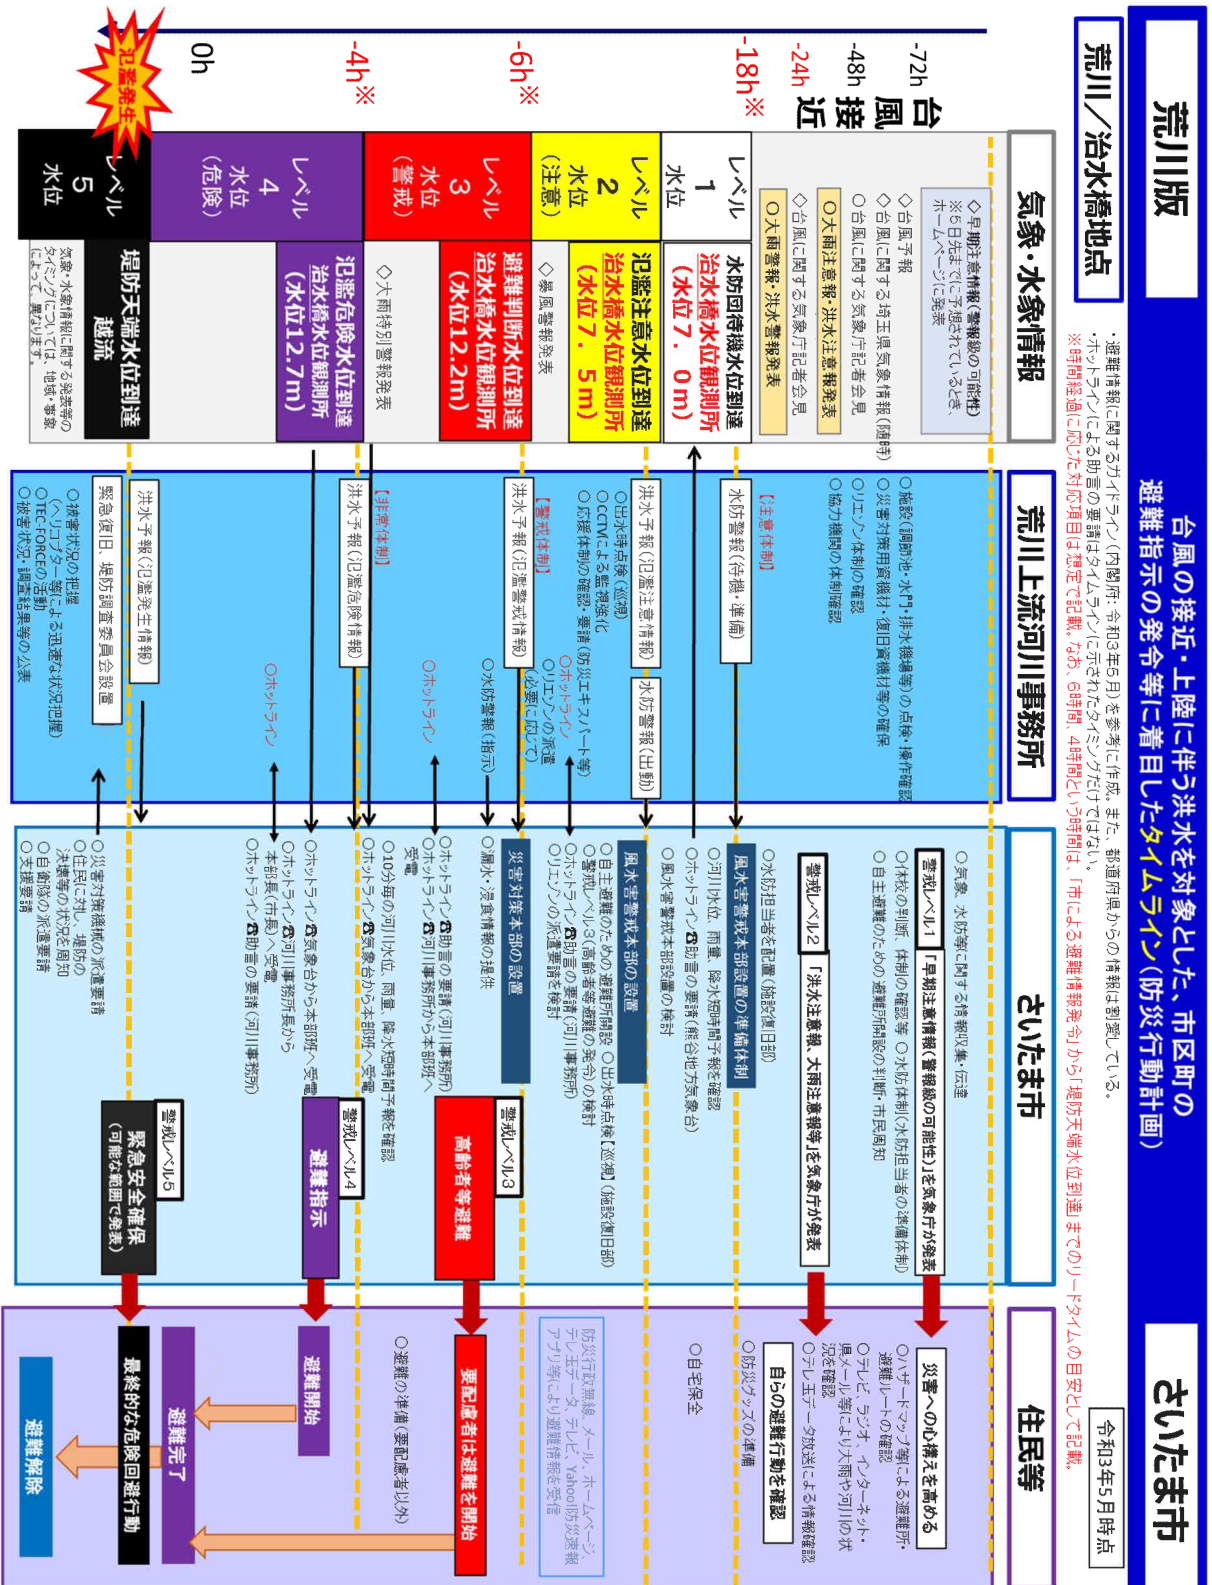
荒川版

さいたま市

令和3年5月時点

荒川／治水橋地点

台風の接近・上陸に伴う洪水を対象とした、市区町の避難指示の発令等に着目したタイムライン（防災行動計画）

・避難情報に関するガイドライン（内閣府：令和3年5月）を参考に作成。また、都道府県からの情報は割愛している。
・ホットラインによる助言の要請はタイムラインに示されたタイミングだけではない。
※時間経過に応じた対応項目は想定で記載。なお、6時間、4時間という時間は、「市による避難情報発令」から「堤防天端水位到達」までのリードタイムの目安として記載。

気象・水象情報

荒川上流河川事務所

さいたま市

住民等

-72h
台風接近
-48h
-24h
-18h※
-6h※
-4h※
0h
氾濫発生

◇早期注意情報（警報級の可能性）
※5日先までに予想されているとき、ホームページに発表
◇台風予報
◇台風に関する埼玉県気象情報（随時）
◇台風に関する気象庁記者会見
○大雨注意報・洪水注意報発表
◇台風に関する気象庁記者会見
○大雨警報・洪水警報発表

レベル1 水位
水防団待機水位到達 治水橋水位観測所（水位7.0m）

レベル2 水位（注意）
氾濫注意水位到達 治水橋水位観測所（水位7.5m）
◇暴風警報発表

レベル3 水位（警戒）
避難判断水位到達 治水橋水位観測所（水位12.2m）
◇大雨特別警報発表

レベル4 水位（危険）
氾濫危険水位到達 治水橋水位観測所（水位12.7m）

レベル5 水位
堤防天端水位到達 越流
気象・水象情報に関する発表等のタイミングについては、地域・事象によって異なります。

○施設（樋門・水門・排水機場等）の点検・操作確認
○災害対策用資機材・復旧資機材等の確認
○リエゾン体制の確認
○協力機関の体制確認
【注意体制】
水防警報（待機・準備）
○出水時点検（巡視）
○CCTVによる監視強化
○応援体制の確認・要請（防災エキスパート等）
洪水予報（氾濫注意情報）
水防警報（出動）
○ホットライン
○リエゾンの派遣（必要に応じて）
【警戒体制】
洪水予報（氾濫警戒情報）
○水防警報（指示）
○ホットライン
【非常体制】
洪水予報（氾濫危険情報）
○ホットライン
洪水予報（氾濫発生情報）
緊急復旧、堤防調査委員会設置
○被害状況の把握（ヘリコプター等による迅速な状況把握）
○TEC-FORCEの活動
○被害状況、調査結果等の公表

○気象・水防等に関する情報収集・伝達
警戒レベル1 「早期注意情報（警報級の可能性）」を気象庁が発表
○体校の判断、体制の確認等 ○水防体制（水防担当者の準備体制）
○自主避難のための避難所開設の判断・市民周知
警戒レベル2 「洪水注意報、大雨注意報等」を気象庁が発表
○水防担当者を配置（施設復旧部）
風水害警戒本部設置の準備体制
○河川水位、雨量、降水短時間予報確認
○ホットライン 助言の要請（熊谷地方気象台）
○風水害警戒本部設置の検討
風水害警戒本部の設置
○自主避難のための避難所開設 ○出水時点検【巡視】（施設復旧部）
○警戒レベル3（高齢者等避難）の発令の検討
○ホットライン 助言の要請（河川事務所）
○リエゾンの派遣要請を検討
災害対策本部の設置
○漏水・浸食情報の提供
○ホットライン 助言の要請（河川事務所）
○ホットライン 河川事務所から本部長へ受電
○10分毎の河川水位、雨量、降水短時間予報確認
○ホットライン 気象台から本部長へ受電
○ホットライン 気象台から本部長へ受電
○ホットライン 河川事務所長から本部長（市長）へ受電
○ホットライン 助言の要請（河川事務所）
○災害対策機械の派遣要請
○住民に対し、堤防の決壊等の状況を周知
○自衛隊の派遣要請
○支援要請
警戒レベル3 高齢者等避難
警戒レベル4 避難指示
警戒レベル5 緊急安全確保（可能な範囲で発表）

災害への心構えを高める
○ハザードマップ等による避難所・避難ルートの確認
○テレビ、ラジオ、インターネット、県メール等により大雨や河川の状況等確認
自らの避難行動を確認
○テレビデータ放送による情報確認
○防災グッズの準備
○自宅保全
防災行政無線、メール、ホームページ、テレビデータ、テレビ、Yahoo!防災速報アプリ等により避難情報を受信
要配慮者は避難を開始
○避難の準備（要配慮者以外）
避難開始
避難完了
最終的な危険回避行動
避難解除